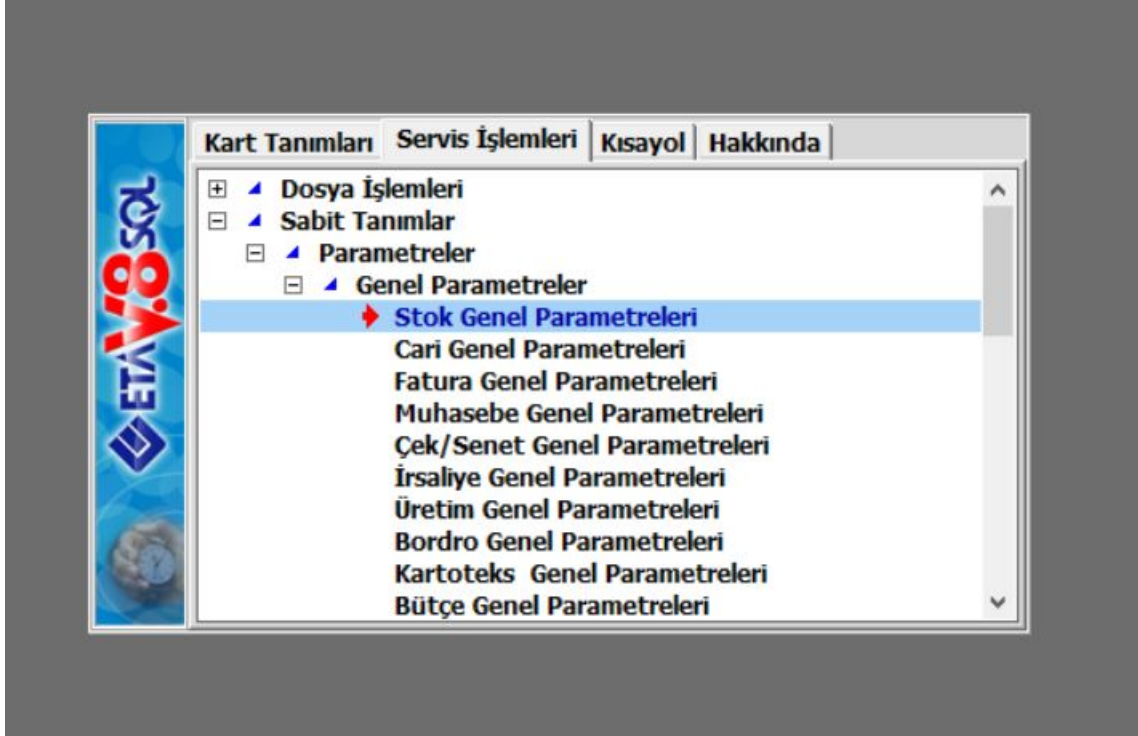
ETA V.8 SQL

Kart Tanımları | Servis İşlemleri | Kısayol | Hakkında

Dosya İşlemleri
Sabit Tanımlar
Parametreler
Genel Parametreler
Stok Genel Parametreleri
Cari Genel Parametreleri
Fatura Genel Parametreleri
Muhasebe Genel Parametreleri
Çek/Senet Genel Parametreleri
İrsaliye Genel Parametreleri
Üretim Genel Parametreleri
Bordro Genel Parametreleri
Kartoteks Genel Parametreleri
Bütçe Genel Parametreleri